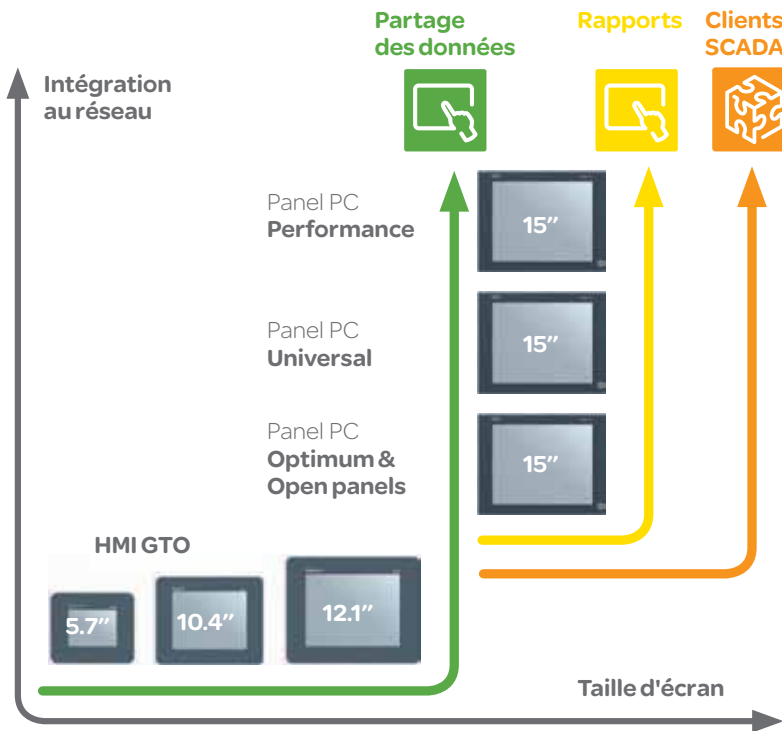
Partage des données

Rapports

Clients SCADA

Intégration au réseau

Panel PC
Performance

15″

Panel PC
Universal

15″

Panel PC
Optimum & Open panels

15″

HMI GTO

5.7″

10.4″

12.1″

Taille d'écran